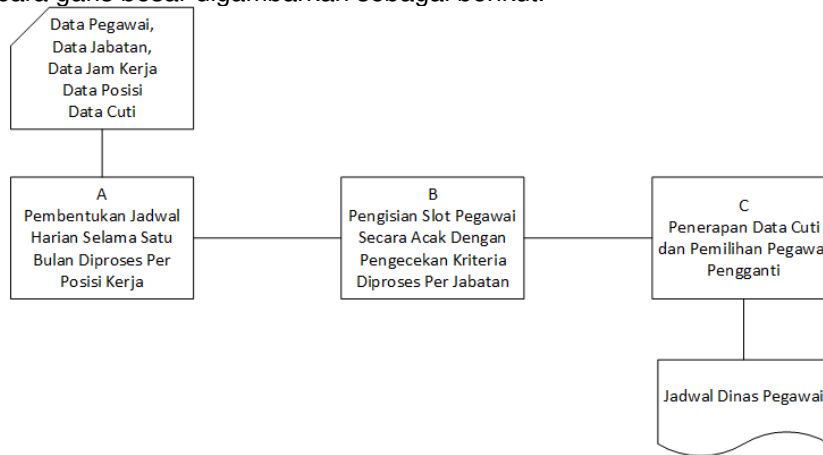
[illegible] garis besar digambarkan sebagai berikut:

Data Pegawai,
Data Jabatan,
Data Jam Kerja
Data Posisi
Data Cuti

A
Pembentukan Jadwal Harian Selama Satu Bulan Diproses Per Posisi Kerja

B
Pengisian Slot Pegawai Secara Acak Dengan Pengecekan Kriteria Diproses Per Jabatan

C
Penerapan Data Cuti dan Pemilihan Pegawai Pengganti

Jadwal Dinas Pegawai